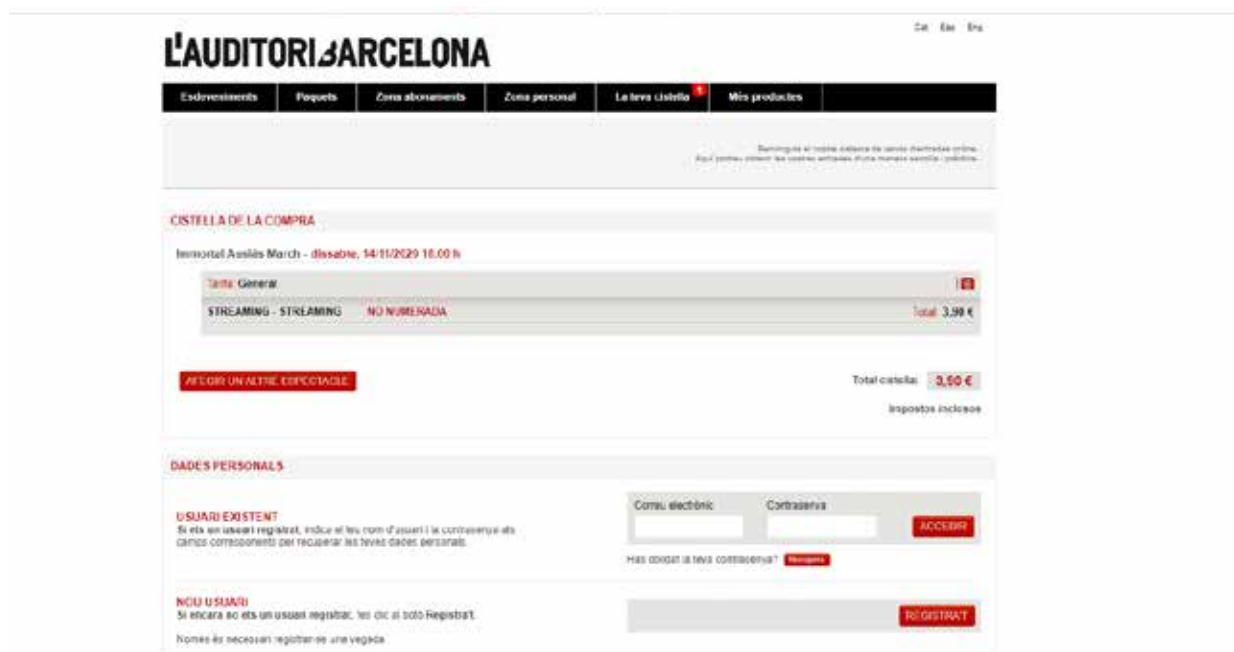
Cat Esp Eng

L'AUDITORI BARCELONA

Esdeveniments Paquets Zona abonaments Zona personal La teva cistella 1 Els meus productes

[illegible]
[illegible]

CISTELLA DE LA COMPRA

Immortal Ausiàs March - dissabte, 14/11/2020 18.00 h

Tarifa General

STREAMING - STREAMING NO NUMERADA Total 3,90 €

AFEGIR UN ALTRE ESPECTACLE

Total cistella: 3,90 €

Impostos inclosos

DADES PERSONALS

USUARI EXISTENT
Si ets un usuari registrat, indica el teu nom d'usuari i la contrasenya als camps corresponents per recuperar les teves dades personals.

Correu electrònic Contrasenya

ACCEDIR

Has oblidat la teva contrasenya? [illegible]

NOU USUARI
Si encara no ets un usuari registrat, fes clic al botó Registra't.

Només és necessari registrar-se una vegada.

REGISTRA'T